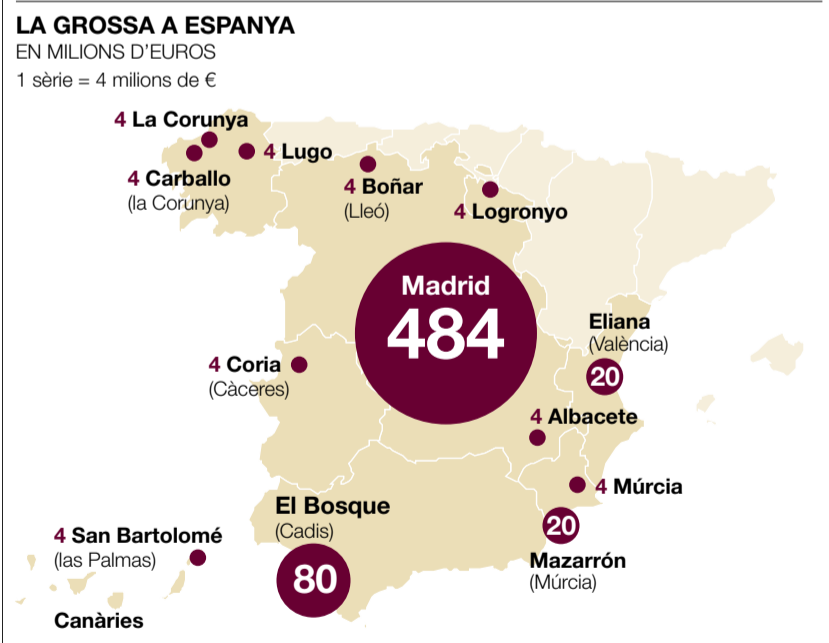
LA GROSSA A ESPANYA
EN MILIONS D'EUROS
1 sèrie = 4 milions de €

4 La Corunya
4 Lugo
4 Carballo (la Corunya)
4 Boñar (Lleó)
4 Logronyo
Madrid 484
Eliana (València)
20
4 Coria (Càceres)
4 Albacete
4 Múrcia
El Bosque (Cadis)
80
20
Mazarrón (Múrcia)
4 San Bartolomé (las Palmas)
Canàries